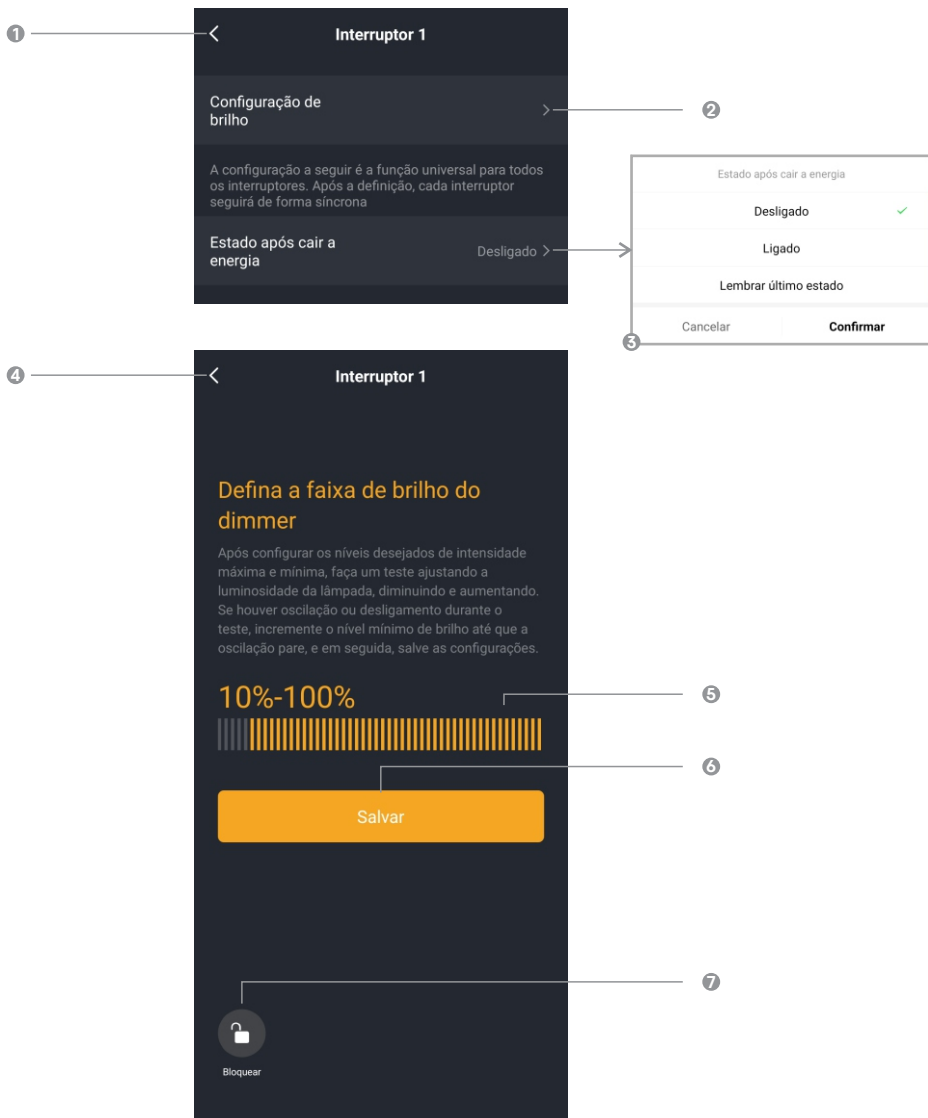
1
Interruptor 1
Configuração de brilho
2
A configuração a seguir é a função universal para todos os interruptores. Após a definição, cada interruptor seguirá de forma síncrona
Estado após cair a energia
Desligado
Estado após cair a energia
Desligado
Ligado
Lembrar último estado
Cancelar
Confirmar
3
4
Interruptor 1
Defina a faixa de brilho do dimmer
Após configurar os níveis desejados de intensidade máxima e mínima, faça um teste ajustando a luminosidade da lâmpada, diminuindo e aumentando. Se houver oscilação ou desligamento durante o teste, incremente o nível mínimo de brilho até que a oscilação pare, e em seguida, salve as configurações.
10%-100%
5
6
Salvar
7
Bloquear